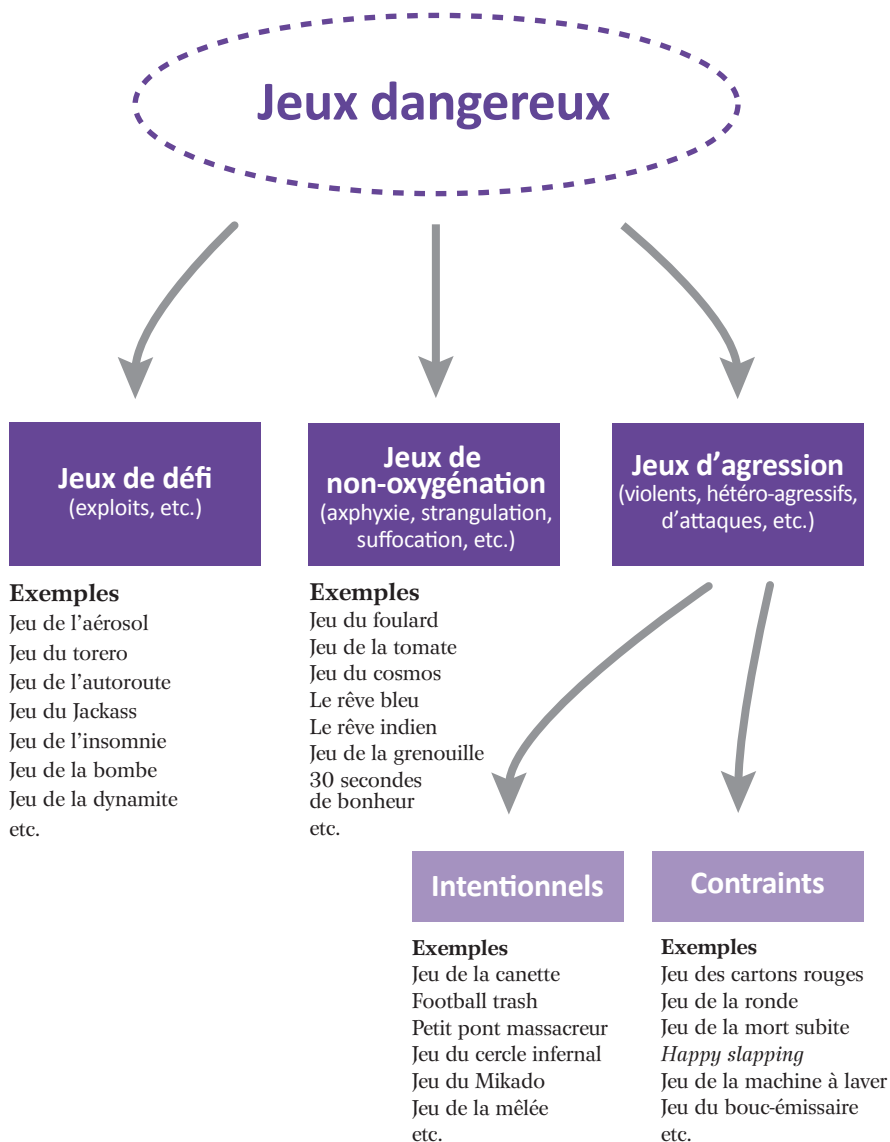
Jeux dangereux

Jeux de défi
(exploits, etc.)

Exemples
Jeu de l'aérosol
Jeu du torero
Jeu de l'autoroute
Jeu du Jackass
Jeu de l'insomnie
Jeu de la bombe
Jeu de la dynamite
etc.

Jeux de non-oxygénation
(axphyxie, strangulation, suffocation, etc.)

Exemples
Jeu du foulard
Jeu de la tomate
Jeu du cosmos
Le rêve bleu
Le rêve indien
Jeu de la grenouille
30 secondes de bonheur
etc.

Jeux d'agression
(violents, hétéro-agressifs, d'attaques, etc.)

Intentionnels

Exemples
Jeu de la canette
Football trash
Petit pont massacreur
Jeu du cercle infernal
Jeu du Mikado
Jeu de la mêlée
etc.

Contraints

Exemples
Jeu des cartons rouges
Jeu de la ronde
Jeu de la mort subite
*Happy slapping*
Jeu de la machine à laver
Jeu du bouc-émissaire
etc.